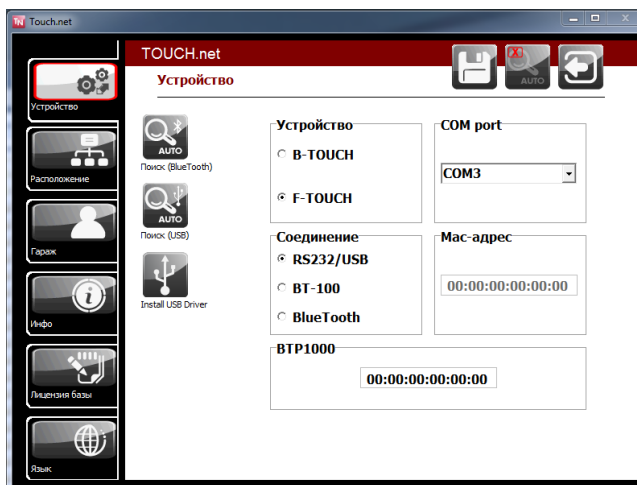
Touch.net

TOUCH.net

Устройство

Устройство

Расположение

Гараж

Инфо

Лицензия базы

Язык

AUTO

Поиск (BlueTooth)

AUTO

Поиск (USB)

Install USB Driver

Устройство
B-TOUCH
F-TOUCH

COM port
COM3

Соединение
RS232/USB
BT-100
BlueTooth

Mac-адрес
00:00:00:00:00:00

BTP1000
00:00:00:00:00:00

AUTO